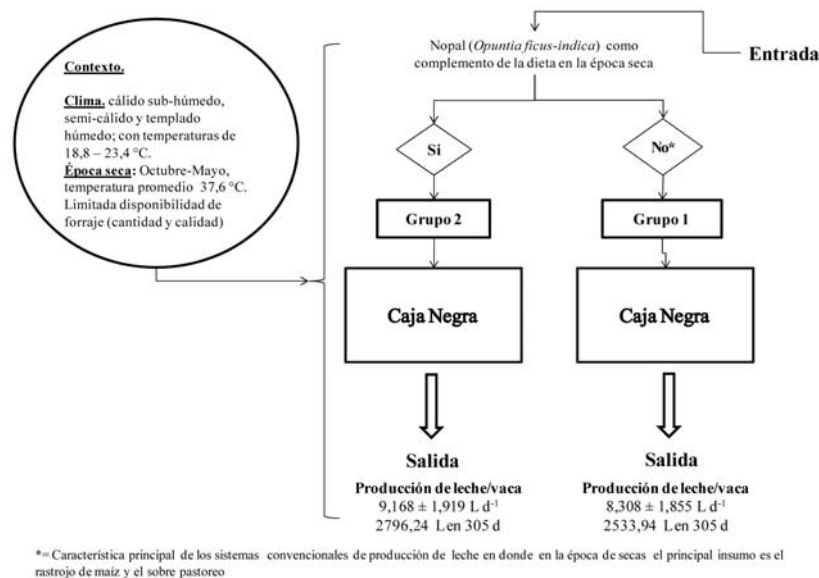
Contexto.

Clima. cálido sub-húmedo, semi-cálido y templado húmedo; con temperaturas de 18,8 – 23,4 °C.
Época seca: Octubre-Mayo, temperatura promedio 37,6 °C. Limitada disponibilidad de forraje (cantidad y calidad)

Nopal (Opuntia ficus-indica) como complemento de la dieta en la época seca

Entrada

Si

No*

Grupo 2

Grupo 1

Caja Negra

Caja Negra

Salida
Producción de leche/vaca
9,168 ± 1,919 L $d^{-1}$
2796,24 L en 305 d

Salida
Producción de leche/vaca
8,308 ± 1,855 L $d^{-1}$
2533,94 L en 305 d

*= Característica principal de los sistemas convencionales de producción de leche en donde en la época de secas el principal insumo es el rastrojo de maíz y el sobre pastoreo